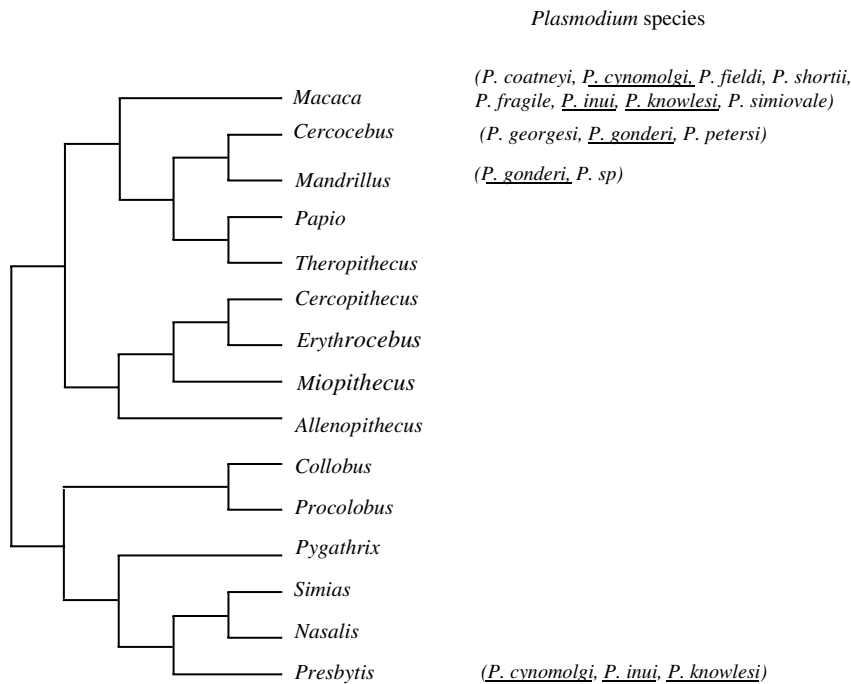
Plasmodium species

Macaca (P. coatneyi, P. cynomolgi, P. fieldi, P. shortii, P. fragile, P. inui, P. knowlesi, P. simiovale)

Cercocebus (P. georgesi, P. gonderi, P. petersi)

Mandrillus (P. gonderi, P. sp)

Papio

Theropithecus

Cercopithecus

Erythrocebus

Miopithecus

Allenopithecus

Collobus

Procolobus

Pygathrix

Simias

Nasalis

Presbytis (P. cynomolgi, P. inui, P. knowlesi)